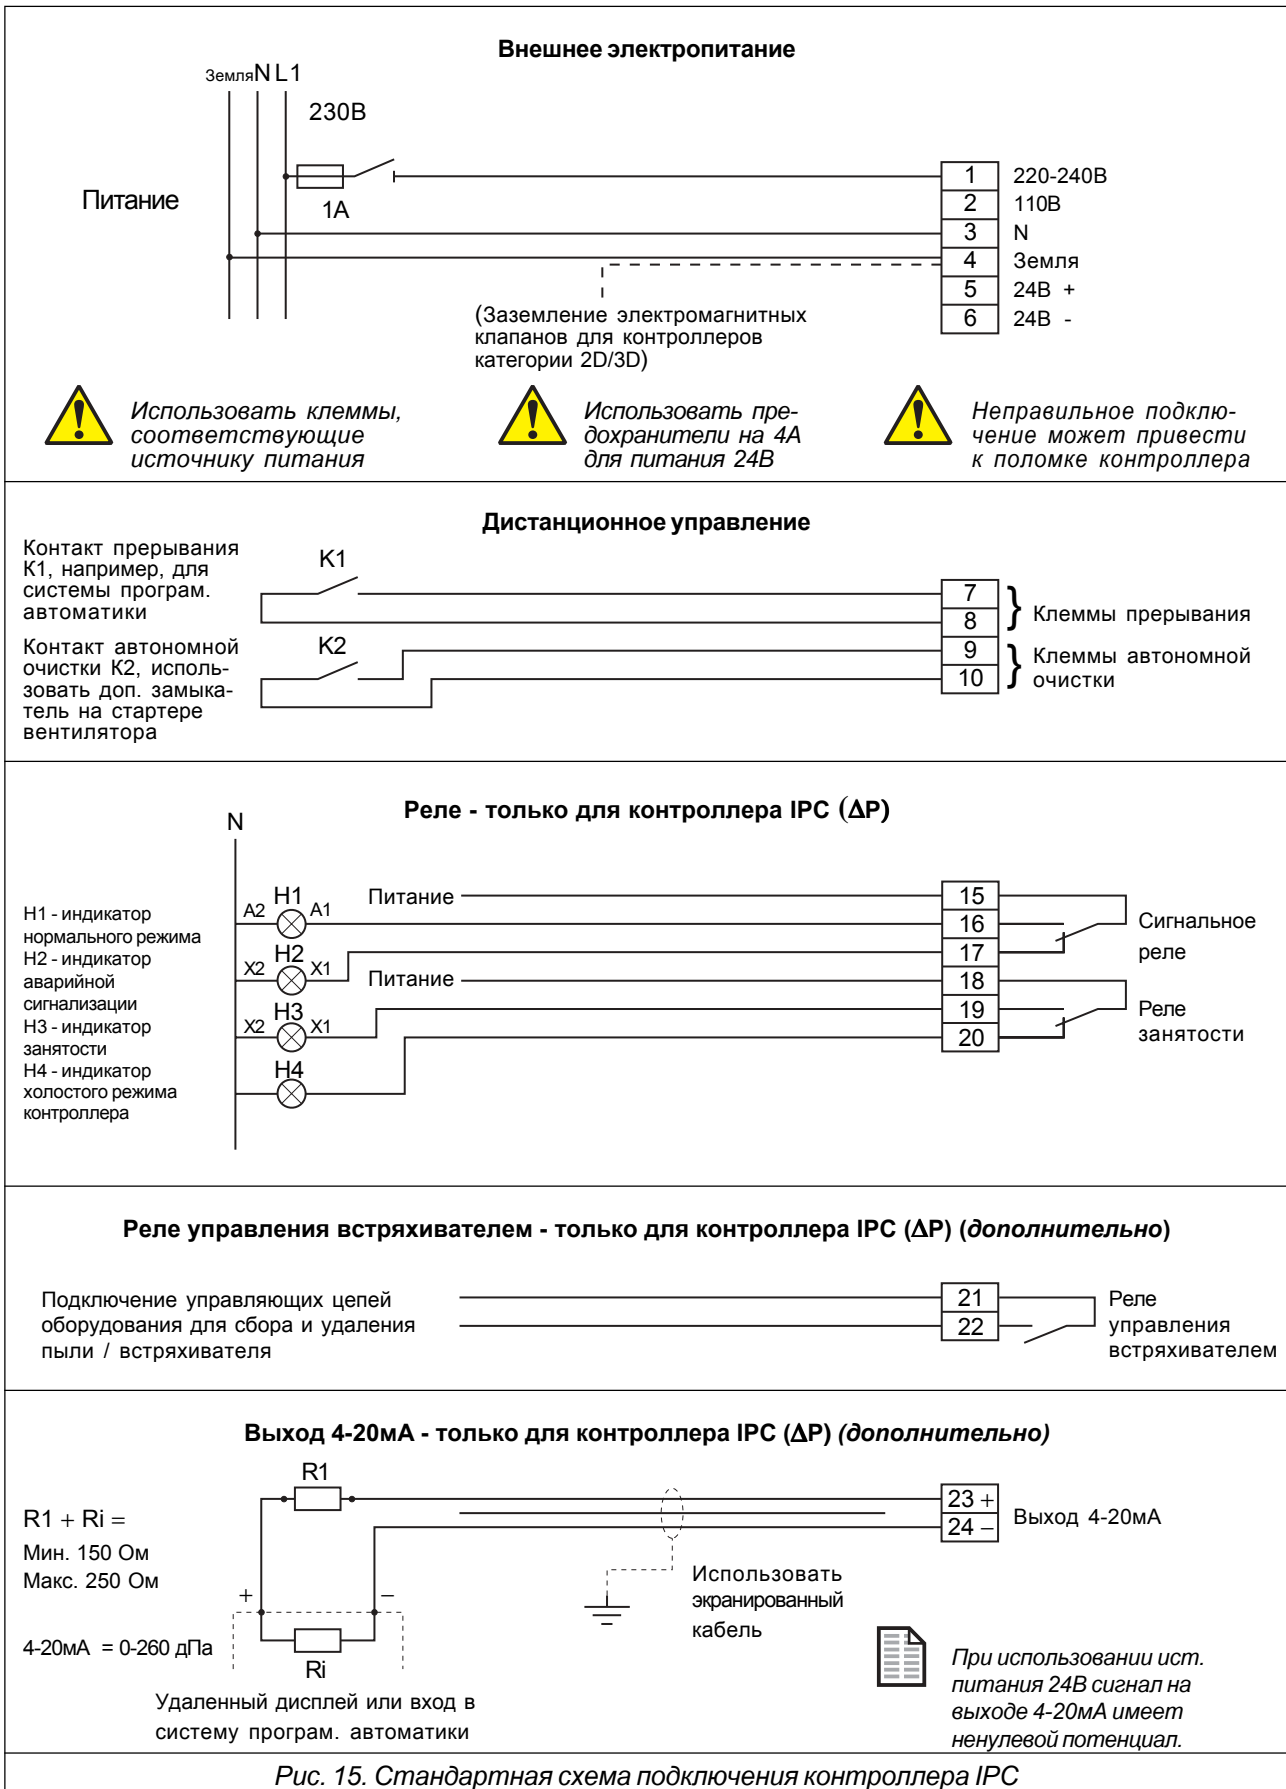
Внешнее электропитание

Земля N L1

230В

Питание

1А

| 1 | 220-240В |
|---|---|
| 2 | 110В |
| 3 | N |
| 4 | Земля |
| 5 | 24В + |
| 6 | 24В - |

(Заземление электромагнитных клапанов для контроллеров категории 2D/3D)

Использовать клеммы, соответствующие источнику питания

Использовать предохранители на 4А для питания 24В

Неправильное подключение может привести к поломке контроллера

Дистанционное управление

Контакт прерывания K1, например, для системы програм. автоматики

K1

Контакт автономной очистки K2, использовать доп. замыкатель на стартере вентилятора

K2

7
8
Клеммы прерывания

9
10
Клеммы автономной очистки

Реле - только для контроллера IPC (ΔP)

N

H1 - индикатор нормального режима
H2 - индикатор аварийной сигнализации
H3 - индикатор занятости
H4 - индикатор холостого режима контроллера

A2 H1 A1
X2 H2 X1
X2 H3 X1
H4

Питание
Питание

15
16
17
18
19
20

Сигнальное реле

Реле занятости

Реле управления встряхивателем - только для контроллера IPC (ΔP) (дополнительно)

Подключение управляющих цепей оборудования для сбора и удаления пыли / встряхивателя

21
22

Реле управления встряхивателем

Выход 4-20мА - только для контроллера IPC (ΔP) (дополнительно)

R1

R1 + Ri =
Мин. 150 Ом
Макс. 250 Ом

4-20мА = 0-260 дПа

+ −

Ri

23 +
24 −
Выход 4-20мА

Использовать экранированный кабель

При использовании ист. питания 24В сигнал на выходе 4-20мА имеет ненулевой потенциал.

Удаленный дисплей или вход в систему програм. автоматики

Рис. 15. Стандартная схема подключения контроллера IPC